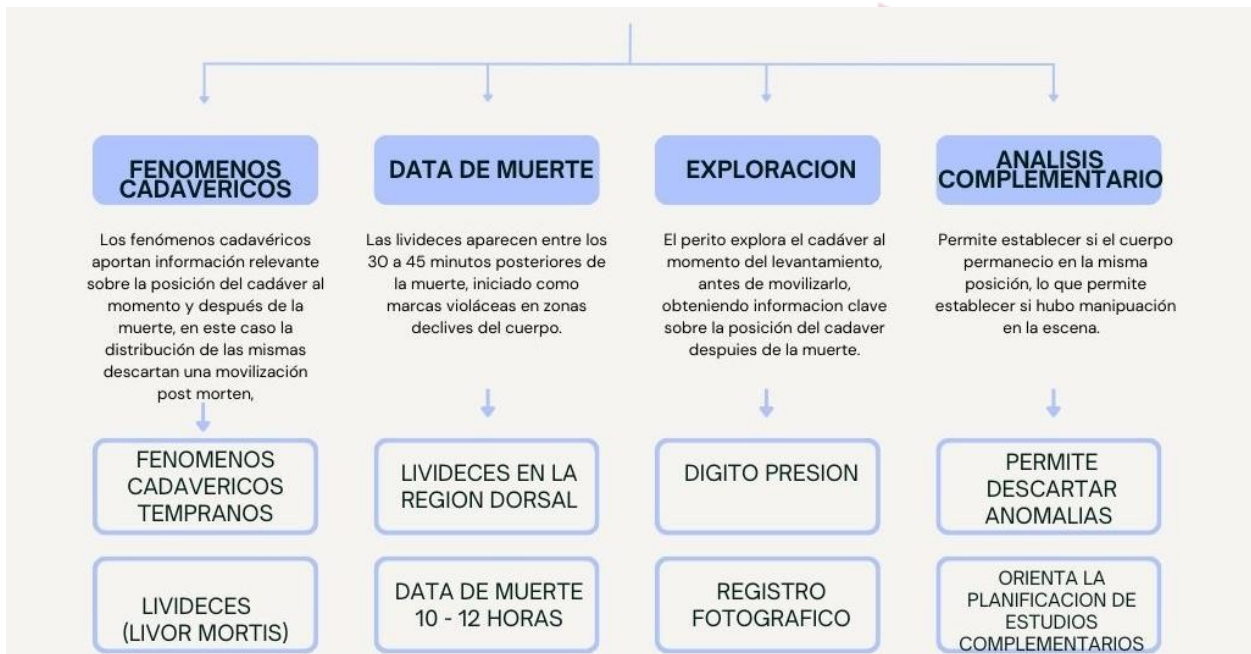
FENOMENOS CADAVERICOS

Los fenómenos cadavéricos aportan información relevante sobre la posición del cadáver al momento y después de la muerte, en este caso la distribución de las mismas descartan una movilización post morten,

FENOMENOS CADAVERICOS TEMPRANOS

LIVIDECES (LIVOR MORTIS)

DATA DE MUERTE

Las livideces aparecen entre los 30 a 45 minutos posteriores de la muerte, iniciado como marcas violáceas en zonas declives del cuerpo.

LIVIDECES EN LA REGION DORSAL

DATA DE MUERTE 10 - 12 HORAS

EXPLORACION

El perito explora el cadáver al momento del levantamiento, antes de movilizarlo, obteniendo informacion clave sobre la posición del cadaver despuies de la muerte.

DIGITO PRESION

REGISTRO FOTOGRAFICO

ANALISIS COMPLEMENTARIO

Permite establecer si el cuerpo permanecio en la misma posición, lo que permite establecer si hubo manipuación en la escena.

PERMITE DESCARTAR ANOMALIAS

ORIENTA LA PLANIFICACION DE ESTUDIOS COMPLEMENTARIOS